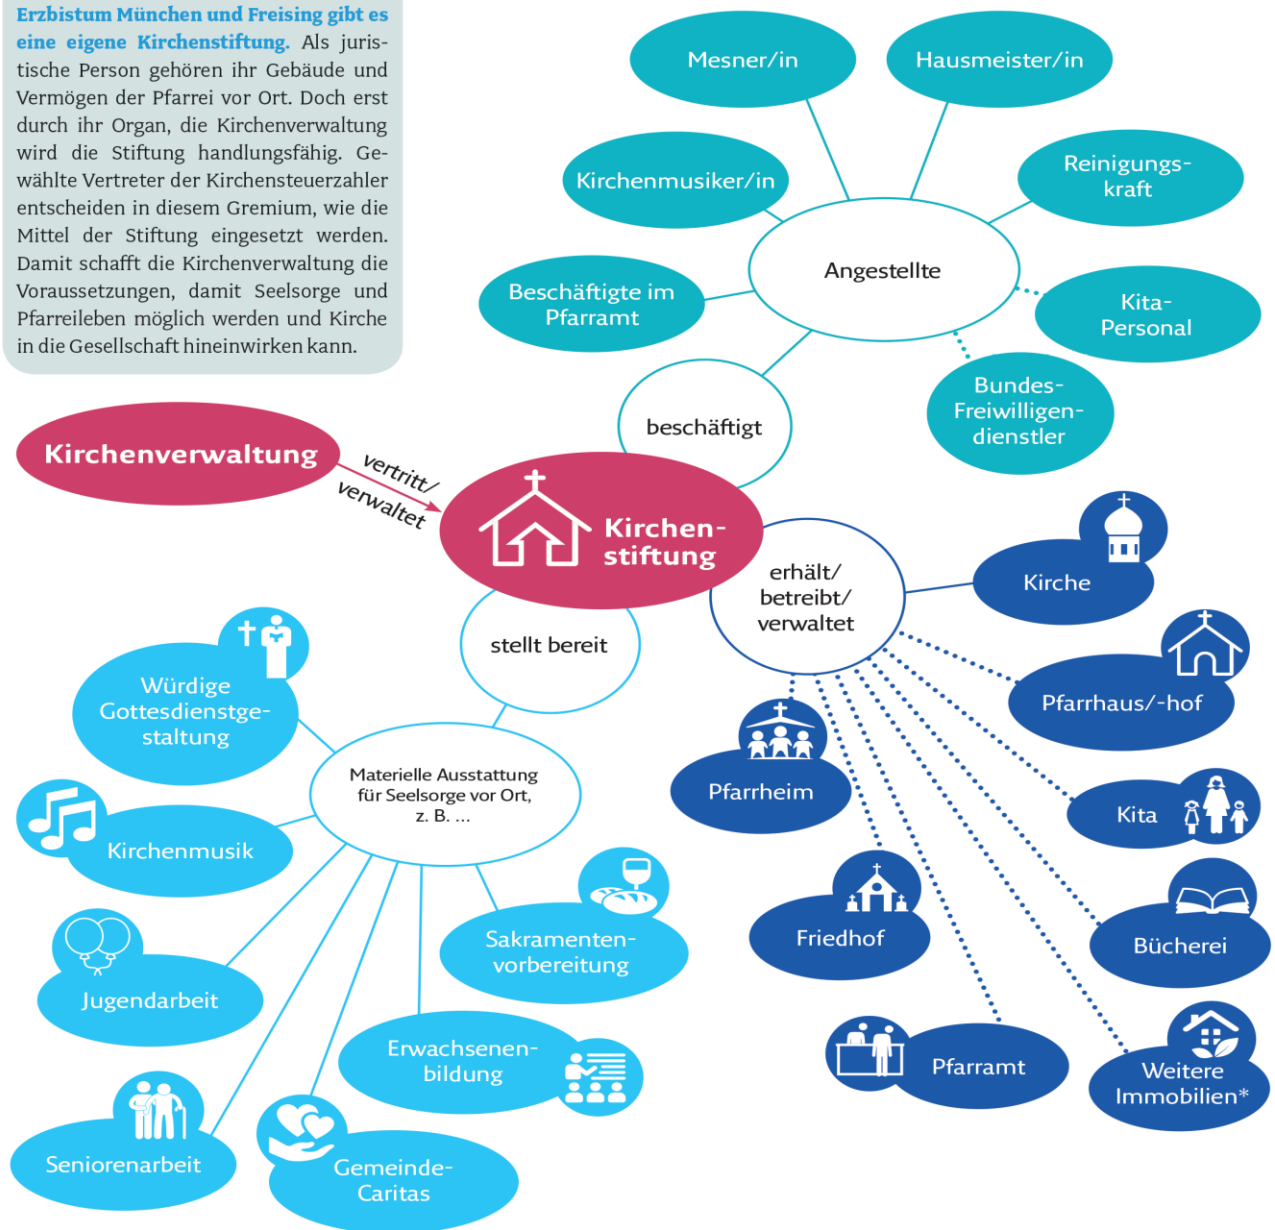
Erzbistum München und Freising gibt es eine eigene Kirchenstiftung. Als juristische Person gehören ihr Gebäude und Vermögen der Pfarrei vor Ort. Doch erst durch ihr Organ, die Kirchenverwaltung wird die Stiftung handlungsfähig. Gewählte Vertreter der Kirchensteuerzahler entscheiden in diesem Gremium, wie die Mittel der Stiftung eingesetzt werden. Damit schafft die Kirchenverwaltung die Voraussetzungen, damit Seelsorge und Pfarreileben möglich werden und Kirche in die Gesellschaft hineinwirken kann.

Mesner/in

Hausmeister/in

Kirchenmusiker/in

Reinigungskraft

Angestellte

Beschäftigte im Pfarramt

Kita-Personal

Bundes-Freiwilligendienstler

beschäftigt

Kirchenverwaltung

vertritt/ verwaltet

Kirchenstiftung

erhält/ betreibt/ verwaltet

Kirche

stellt bereit

Pfarrhaus/-hof

Würdige Gottesdienstgestaltung

Pfarrheim

Materielle Ausstattung für Seelsorge vor Ort, z. B. ...

Kita

Kirchenmusik

Friedhof

Bücherei

Sakramentenvorbereitung

Jugendarbeit

Erwachsenenbildung

Pfarramt

Weitere Immobilien*

Seniorenarbeit

Gemeinde-Caritas